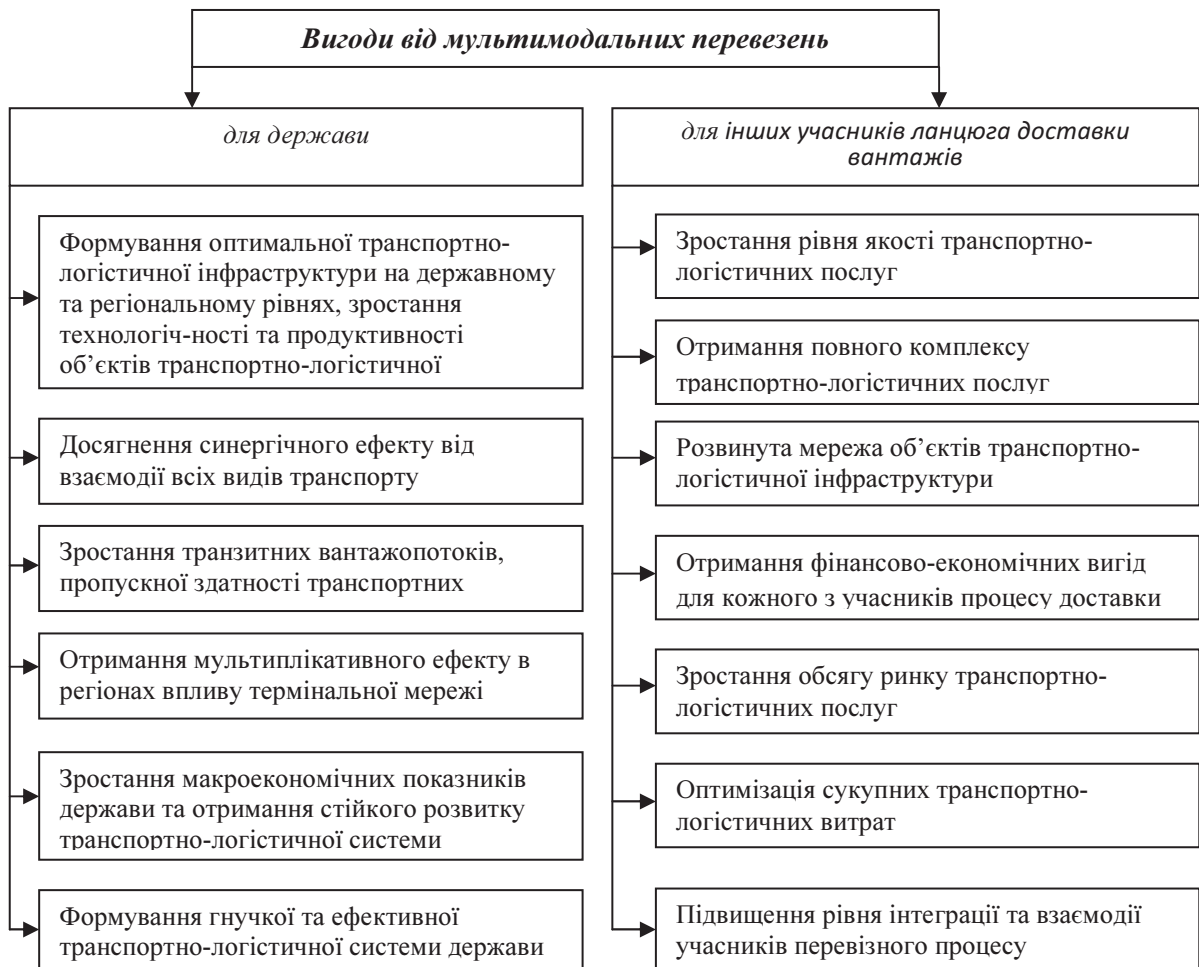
Вигоди від мультимодальних перевезень

для держави

Формування оптимальної транспортно-логістичної інфраструктури на державному та регіональному рівнях, зростання технологіч-ності та продуктивності об'єктів транспортно-логістичної

Досягнення синергічного ефекту від взаємодії всіх видів транспорту

Зростання транзитних вантажопотоків, пропускної здатності транспортних

Отримання мультиплікативного ефекту в регіонах впливу термінальної мережі

Зростання макроекономічних показників держави та отримання стійкого розвитку транспортно-логістичної системи

Формування гнучкої та ефективної транспортно-логістичної системи держави

для інших учасників ланцюга доставки вантажів

Зростання рівня якості транспортно-логістичних послуг

Отримання повного комплексу транспортно-логістичних послуг

Розвинута мережа об'єктів транспортно-логістичної інфраструктури

Отримання фінансово-економічних вигід для кожного з учасників процесу доставки

Зростання обсягу ринку транспортно-логістичних послуг

Оптимізація сукупних транспортно-логістичних витрат

Підвищення рівня інтеграції та взаємодії учасників перевізного процесу